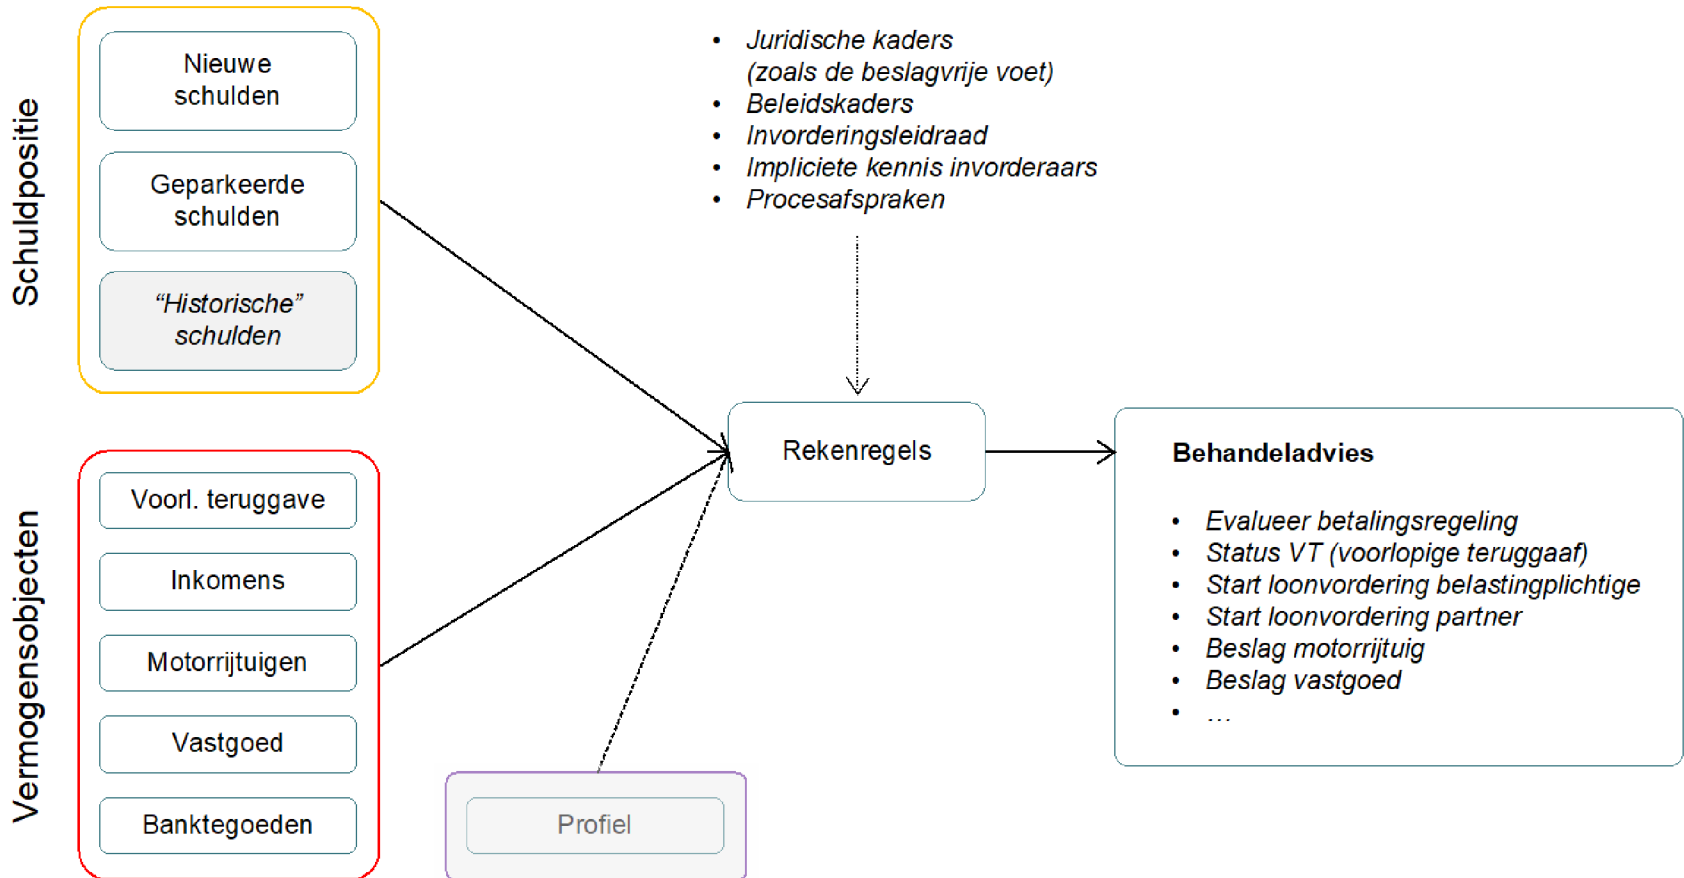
Schuldpositie

Nieuwe schulden

Geparkeerde schulden

“Historische” schulden

Vermogensobjecten

Voorl. teruggave

Inkomens

Motorrijtuigen

Vastgoed

Banktegoeden

Profiel

- Juridische kaders (zoals de beslagvrije voet)
- Beleidskaders
- Invorderingsleidraad
- Impliciete kennis invorderaars
- Procesafspraken

Rekenregels

Behandeladvies

- Evalueer betalingsregeling
- Status VT (voorlopige teruggaaf)
- Start loonvordering belastingplichtige
- Start loonvordering partner
- Beslag motorrijtuig
- Beslag vastgoed
- …